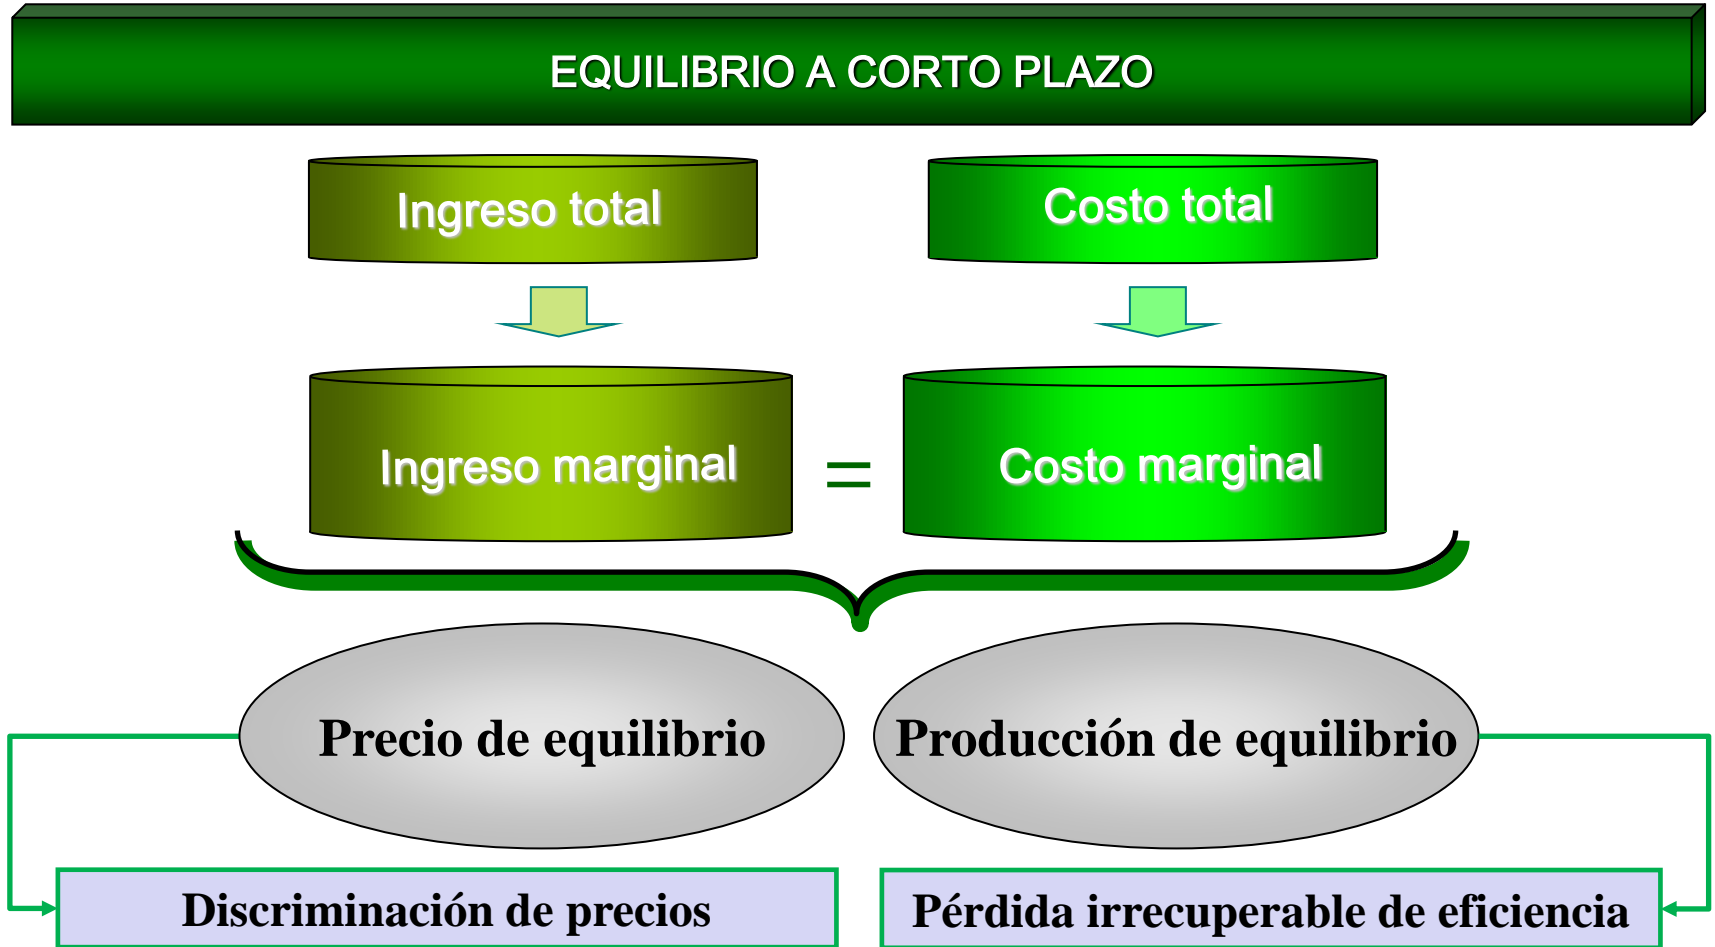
EQUILIBRIO A CORTO PLAZO

Ingreso total

Costo total

Ingreso marginal

=

Costo marginal

Precio de equilibrio

Producción de equilibrio

Discriminación de precios

Pérdida irrecuperable de eficiencia